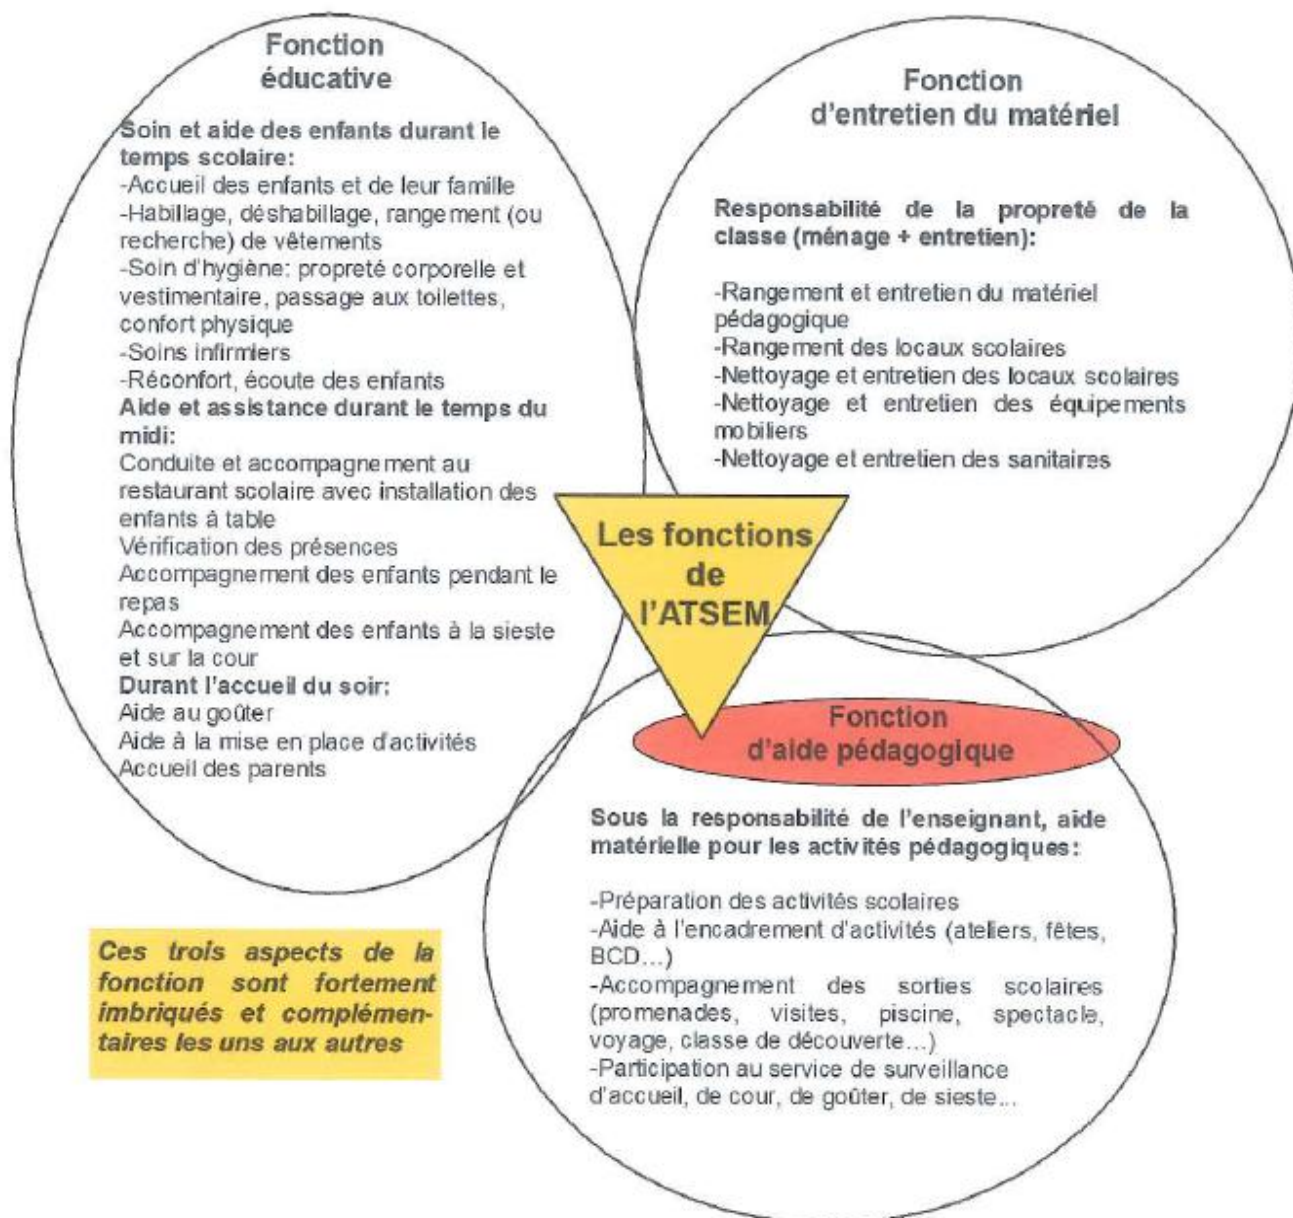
Fonction éducative

Soin et aide des enfants durant le temps scolaire:
-Accueil des enfants et de leur famille
-Habillage, déshabillage, rangement (ou recherche) de vêtements
-Soin d'hygiène: propreté corporelle et vestimentaire, passage aux toilettes, confort physique
-Soins infirmiers
-Réconfort, écoute des enfants
Aide et assistance durant le temps du midi:
Conduite et accompagnement au restaurant scolaire avec installation des enfants à table
Vérification des présences
Accompagnement des enfants pendant le repas
Accompagnement des enfants à la sieste et sur la cour
Durant l'accueil du soir:
Aide au goûter
Aide à la mise en place d'activités
Accueil des parents

Fonction d'entretien du matériel

Responsabilité de la propreté de la classe (ménage + entretien):

-Rangement et entretien du matériel pédagogique
-Rangement des locaux scolaires
-Nettoyage et entretien des locaux scolaires
-Nettoyage et entretien des équipements mobiliers
-Nettoyage et entretien des sanitaires

Les fonctions de l'ATSEM

Fonction d'aide pédagogique

Sous la responsabilité de l'enseignant, aide matérielle pour les activités pédagogiques:

-Préparation des activités scolaires
-Aide à l'encadrement d'activités (ateliers, fêtes, BCD...)
-Accompagnement des sorties scolaires (promenades, visites, piscine, spectacle, voyage, classe de découverte...)
-Participation au service de surveillance d'accueil, de cour, de goûter, de sieste...

Ces trois aspects de la fonction sont fortement imbriqués et complémentaires les uns aux autres